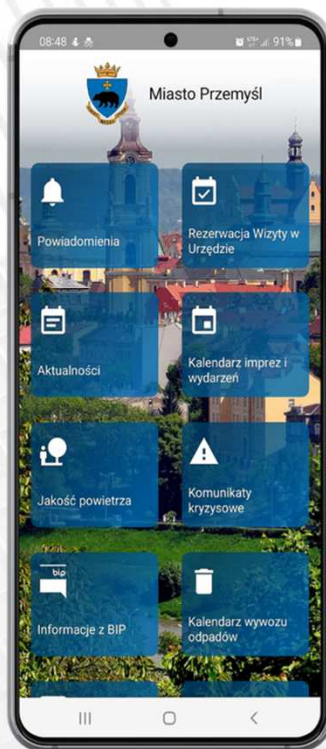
08:48 91%

Miasto Przemyśl

Powiadomienia

Rezerwacja Wizyty w Urzędzie

Aktualności

Kalendarz imprez i wydarzeń

Jakość powietrza

Komunikaty kryzysowe

bip

Informacje z BIP

Kalendarz wywozu odpadów